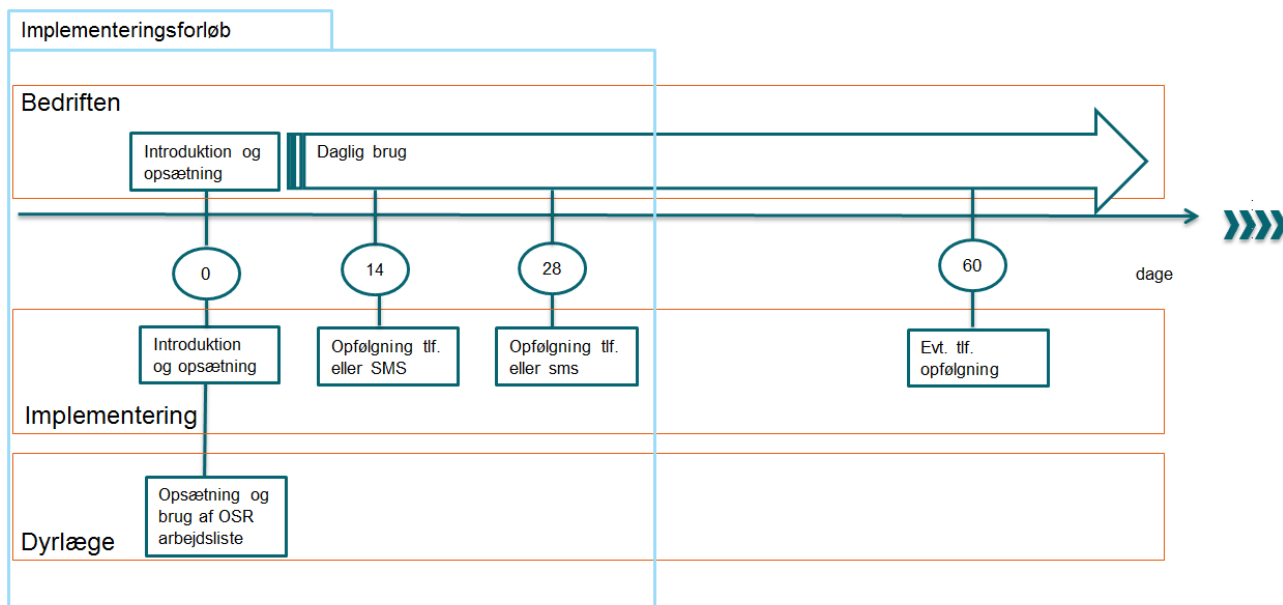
Implementeringsforløb

Bedriften

Introduktion og opsætning

Daglig brug

0

14

28

60

dage

Introduktion og opsætning

Opfølgning tlf. eller SMS

Opfølgning tlf. eller sms

Evt. tlf. opfølgning

Implementering

Opsætning og brug af OSR arbejdsliste

Dyrlæge